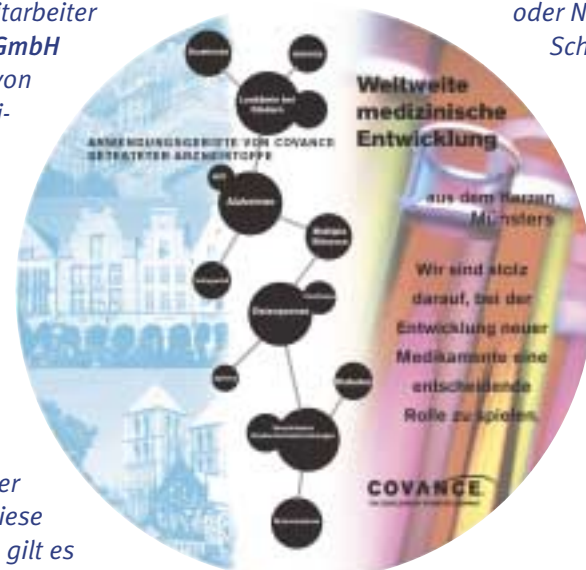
itarbeiter GmbH von i-

oder N Sch

er iese gilt es

Weltweite medizinische Entwicklung

aus dem Herzen Münsters

Wir sind stolz darauf, bei der Entwicklung neuer Medikamente eine entscheidende Rolle zu spielen.

ANWENDUNGSGEBIETE VON COVANCE GETESTETEN ARZNEISTOFFE

Leukämie bei Kindern

Alzheimer

Multiple Sklerose

Osteoporose

COVANCE